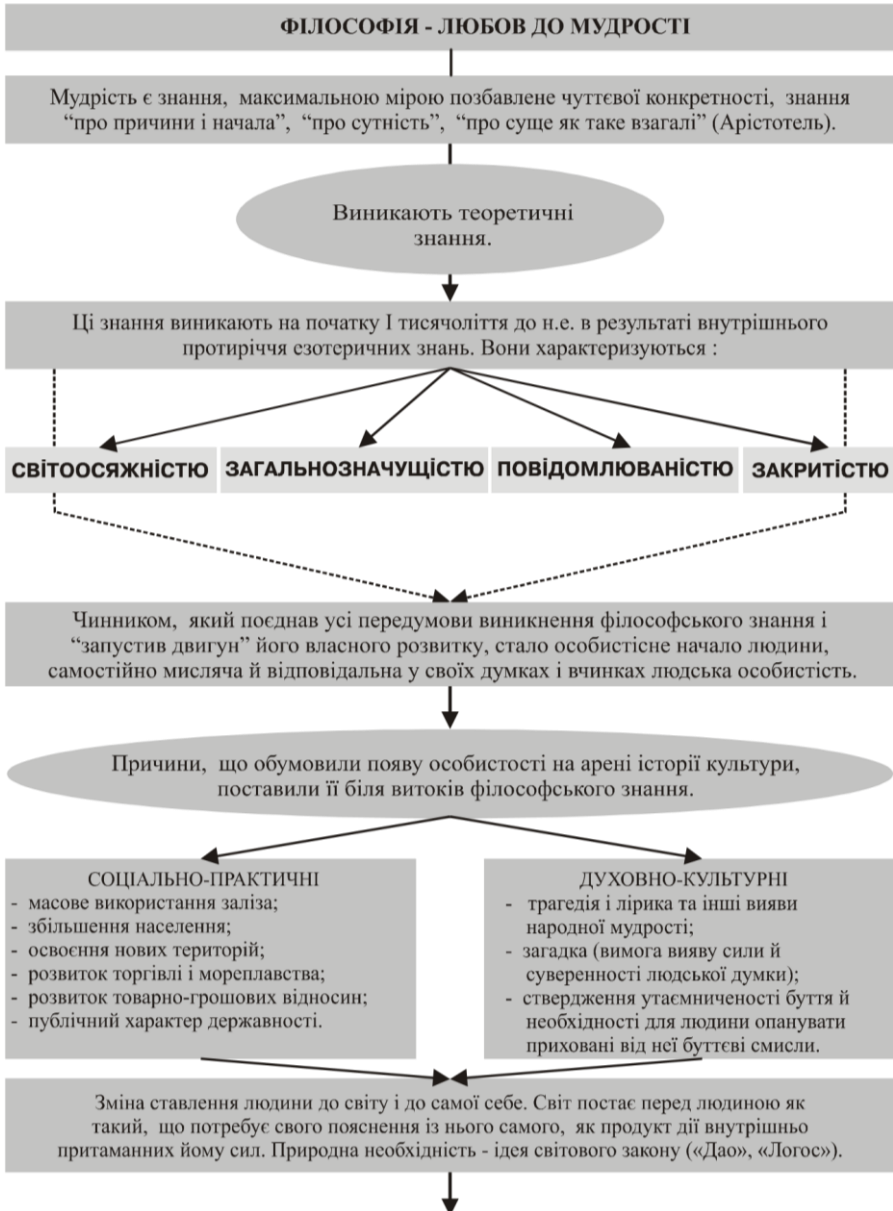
ФІЛОСОФІЯ - ЛЮБОВ ДО МУДРОСТІ

Мудрість є знання, максимальною мірою позбавлене чуттєвої конкретності, знання "про причини і начала", "про сутність", "про суще як таке взагалі" (Арістотель).

Виникають теоретичні знання.

Ці знання виникають на початку І тисячоліття до н.е. в результаті внутрішнього протиріччя езотеричних знань. Вони характеризуються :

СВІТООСЯЖНІСТЮ

ЗАГАЛЬНОЗНАЧУЩІСТЮ

ПОВІДОМЛЮВАНІСТЮ

ЗАКРИТІСТЮ

Чинником, який поєднав усі передумови виникнення філософського знання і "запустив двигун" його власного розвитку, стало особистісне начало людини, самостійно мисляча й відповідальна у своїх думках і вчинках людська особистість.

Причини, що обумовили появу особистості на арені історії культури, поставили її біля витоків філософського знання.

СОЦІАЛЬНО-ПРАКТИЧНІ
- масове використання заліза;
- збільшення населення;
- освоєння нових територій;
- розвиток торгівлі і мореплавства;
- розвиток товарно-грошових відносин;
- публічний характер державності.

ДУХОВНО-КУЛЬТУРНІ
- трагедія і лірика та інші вияви народної мудрості;
- загадка (вимога вияву сили й суверенності людської думки);
- ствердження утаємниченості буття й необхідності для людини опанувати приховані від неї буттєві смисли.

Зміна ставлення людини до світу і до самої себе. Світ постає перед людиною як такий, що потребує свого пояснення із нього самого, як продукт дії внутрішньо притаманних йому сил. Природна необхідність - ідея світового закону («Дао», «Логос»).